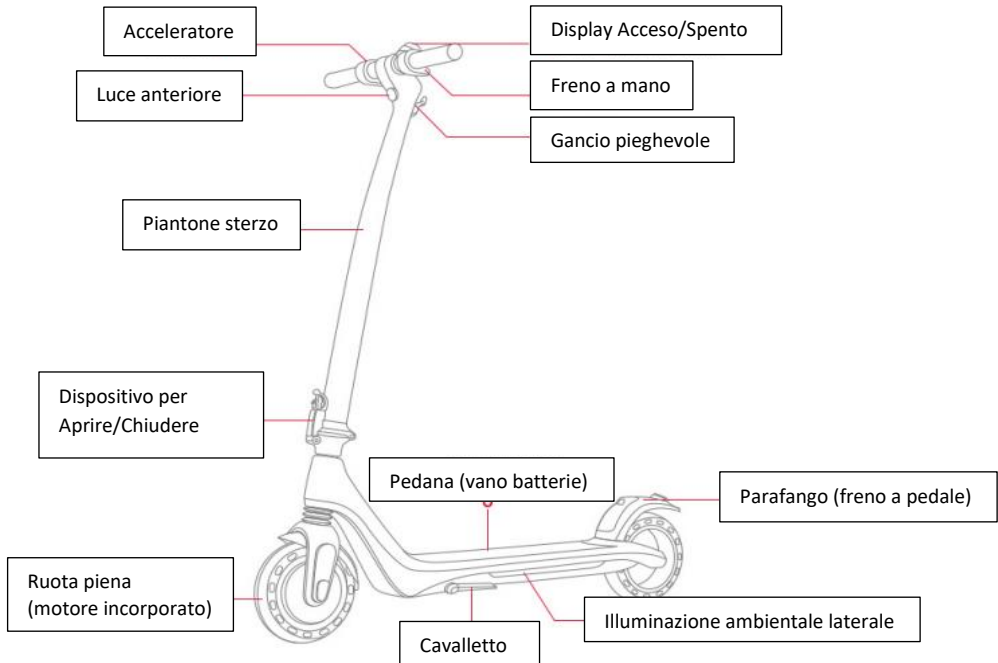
Acceleratore

Display Acceso/Spento

Luce anteriore

Freno a mano

Gancio pieghevole

Piantone sterzo

Dispositivo per Aprire/Chiudere

Pedana (vano batterie)

Parafango (freno a pedale)

Ruota piena (motore incorporato)

Illuminazione ambientale laterale

Cavalletto